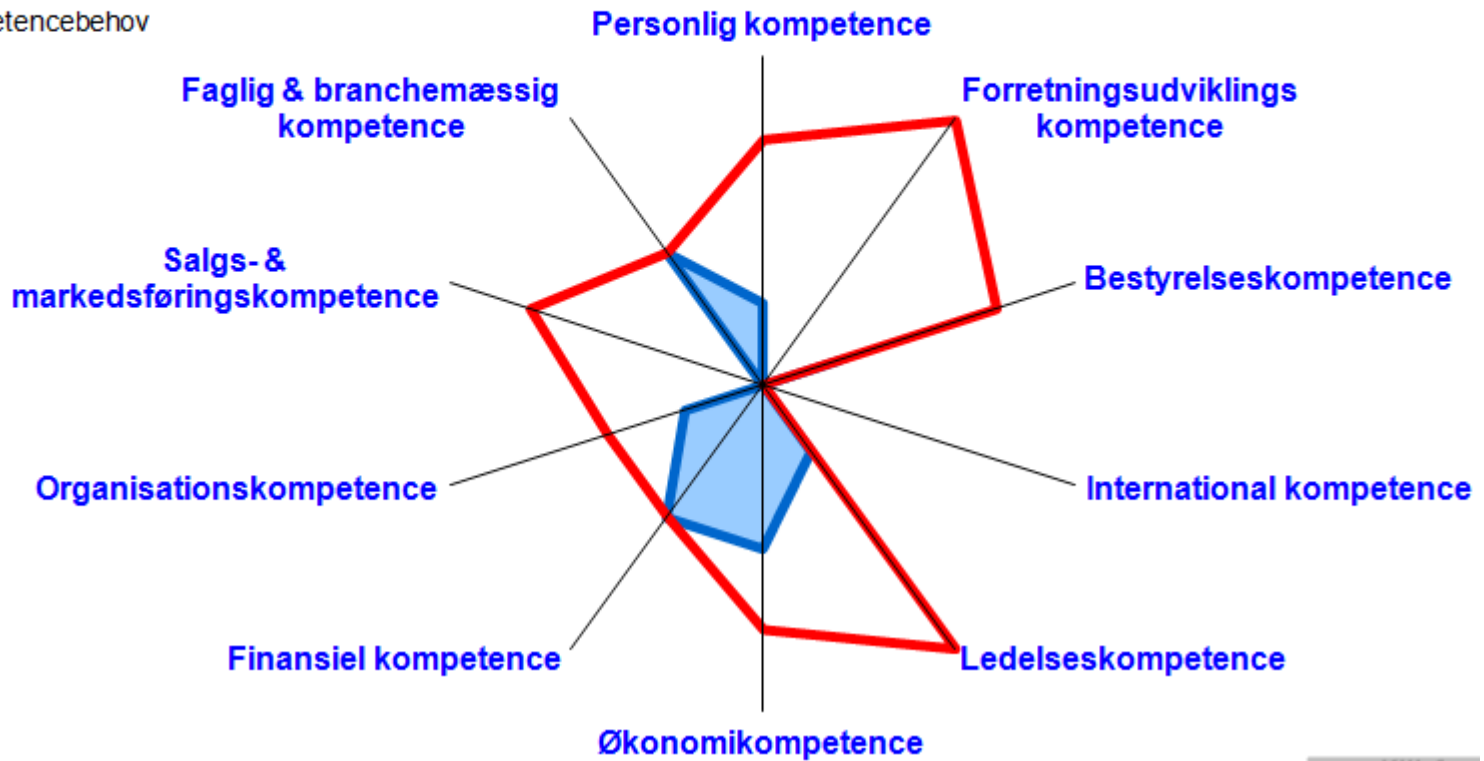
etencebehov

Personlig kompetence

Faglig & branchemæssig kompetence

Forretningsudviklings kompetence

Salgs- & markedsføringskompetence

Bestyrelseskompetence

Organisationskompetence

International kompetence

Finansiel kompetence

Ledelseskompetence

Økonomikompetence